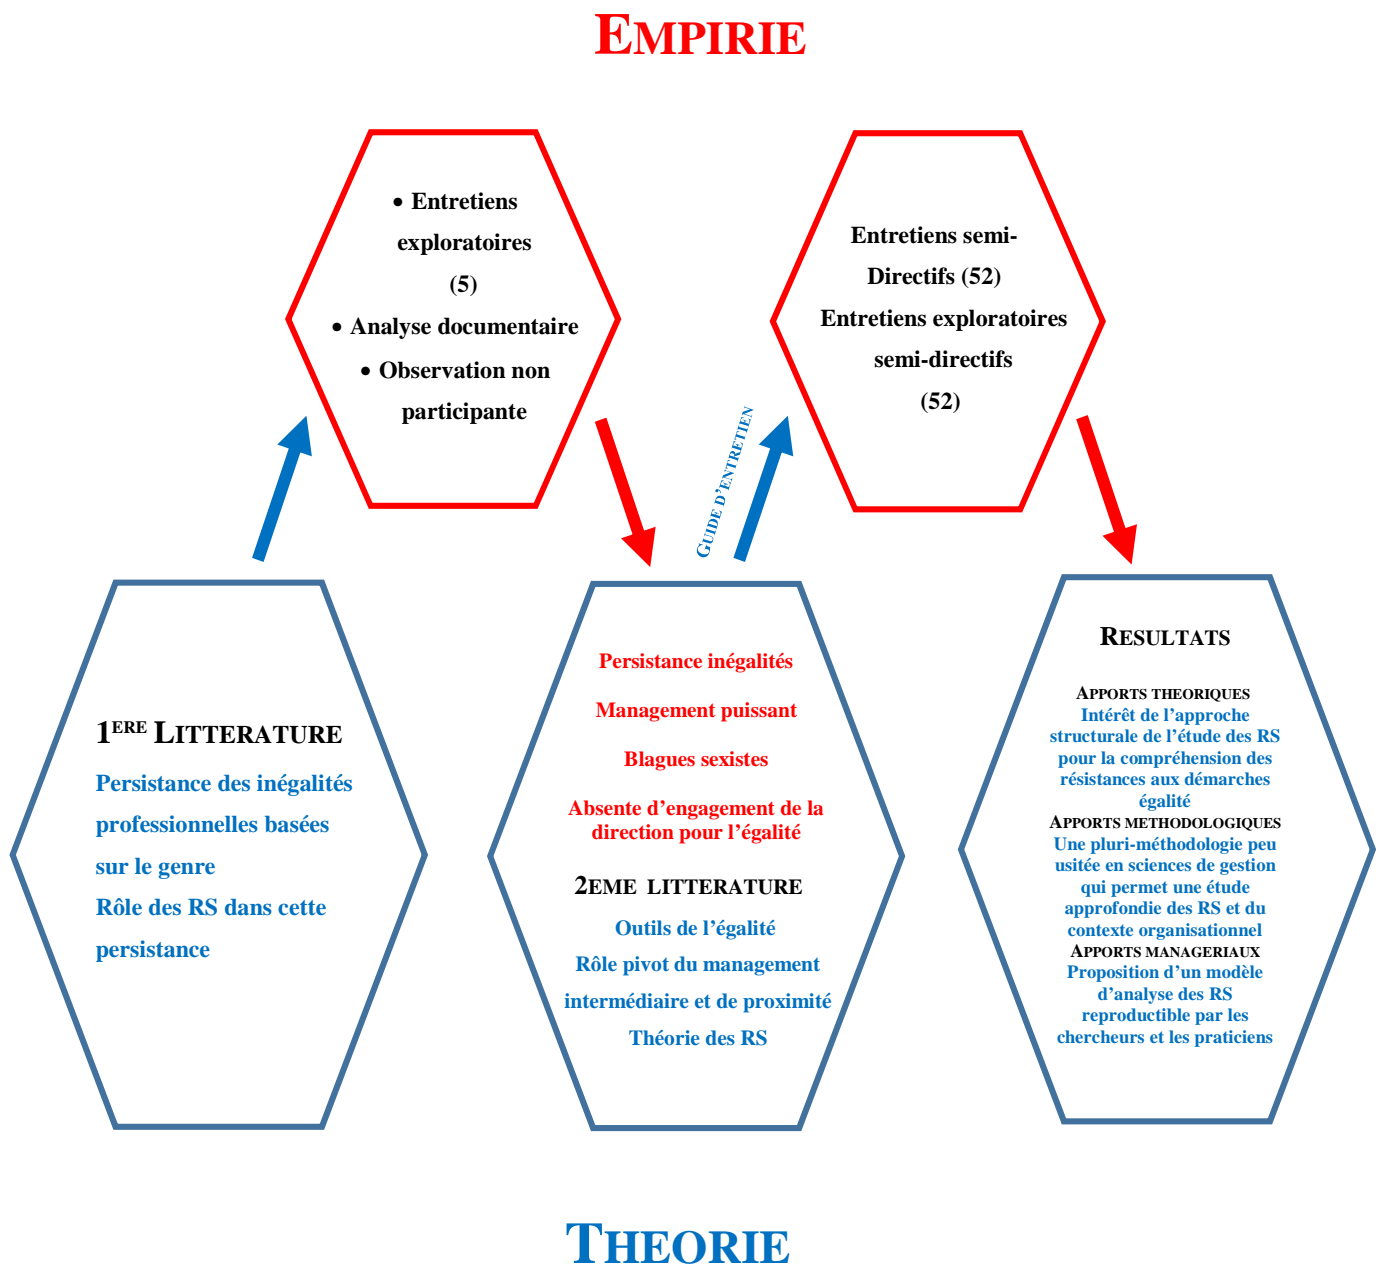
EMPIRIE

• Entretiens exploratoires (5)
• Analyse documentaire
• Observation non participante

GUIDE D'ENTRETIEN

Entretiens semi-Directifs (52)
Entretiens exploratoires semi-directifs (52)

1ERE LITTERATURE
Persistance des inégalités professionnelles basées sur le genre
Rôle des RS dans cette persistance

Persistance inégalités
Management puissant
Blagues sexistes
Absente d'engagement de la direction pour l'égalité
2EME LITTERATURE
Outils de l'égalité
Rôle pivot du management intermédiaire et de proximité
Théorie des RS

RESULTATS
APPORTS THEORIQUES
Intérêt de l'approche structurale de l'étude des RS pour la compréhension des résistances aux démarches égalité
APPORTS METHODOLOGIQUES
Une pluri-méthodologie peu usitée en sciences de gestion qui permet une étude approfondie des RS et du contexte organisationnel
APPORTS MANAGERIAUX
Proposition d'un modèle d'analyse des RS reproductible par les chercheurs et les praticiens

THEORIE